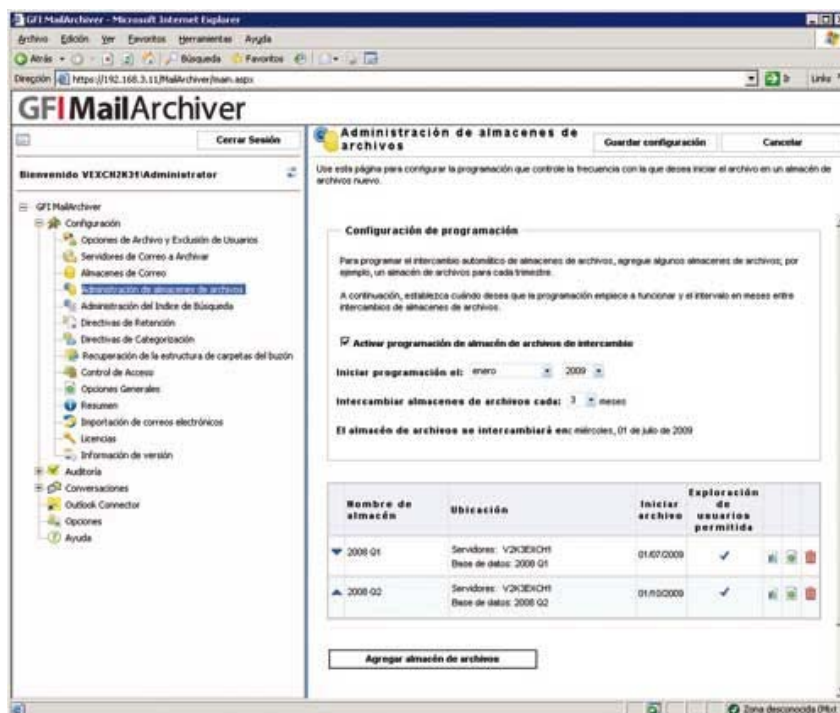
GFI MailArchiver - Microsoft Internet Explorer

Archivo Edición Ver Favoritos Herramientas Ayuda

Atrás Búsqueda Favoritos

Dirección https://192.168.3.11/MailArchiver/main.aspx

Vínc

GFI MailArchiver

Cerrar Sesión

Bienvenido VEXCH2K3\Administrator

GFI MailArchiver
Configuración
Opciones de Archivo y Exclusión de Usuarios
Servidores de Correo a Archivar
Almacenes de Correo
Administración de almacenes de archivos
Administración del Índice de Búsqueda
Directivas de Retención
Directivas de Categorización
Recuperación de la estructura de carpetas del buzón
Control de Acceso
Opciones Generales
Resumen
Importación de correos electrónicos
Licencias
Información de versión
Auditoría
Conversaciones
Outlook Connector
Opciones
Ayuda

Administración de almacenes de archivos

Guardar configuración

Cancelar

Use esta página para configurar la programación que controle la frecuencia con la que desea iniciar el archivo en un almacén de archivos nuevo.

Configuración de programación

Para programar el intercambio automático de almacenes de archivos, agregue algunos almacenes de archivos; por ejemplo, un almacén de archivos para cada trimestre.

A continuación, establezca cuándo desea que la programación empiece a funcionar y el intervalo en meses entre intercambios de almacenes de archivos.

Activar programación de almacén de archivos de intercambio

Iniciar programación el: enero 2009

Intercambiar almacenes de archivos cada: 3 meses

El almacén de archivos se intercambiará en: miércoles, 01 de julio de 2009

| Nombre de almacén | Ubicación | Iniciar archivo | Exploración de usuarios permitida |
|---|---|---|---|
| 2008 Q1 | Servidores: V2K3EXCH1 Base de datos: 2008 Q1 | 01/07/2009 | ✓ |
| 2008 Q2 | Servidores: V2K3EXCH1 Base de datos: 2008 Q2 | 01/10/2009 | ✓ |

Agregar almacén de archivos

Zona desconocida (Mixt